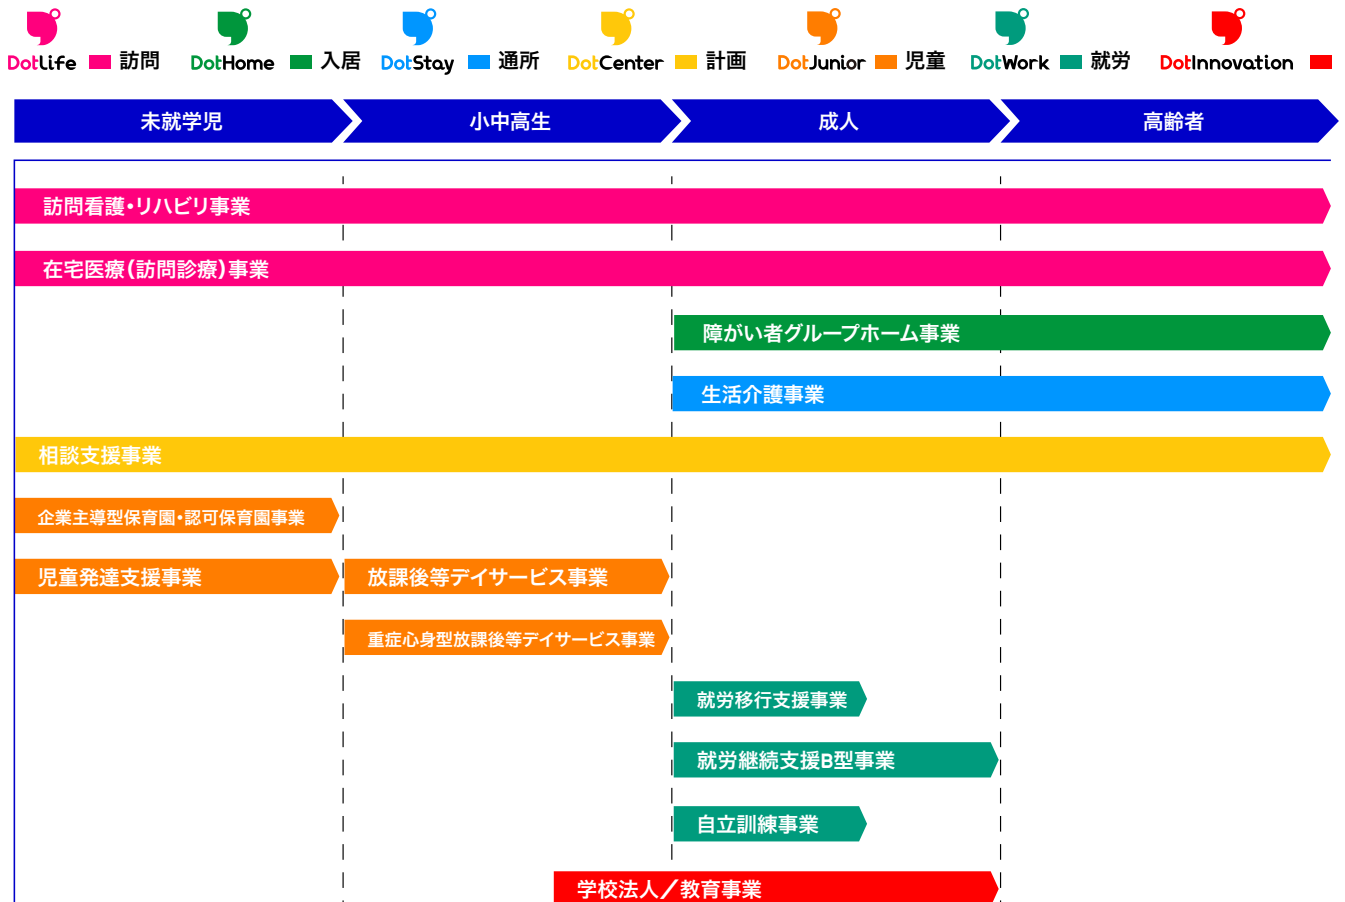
DotLife 訪問 DotHome 入居 DotStay 通所 DotCenter 計画 DotJunior 児童 DotWork 就労 DotInnovation

未就学児
小中高生
成人
高齢者

訪問看護・リハビリ事業
在宅医療(訪問診療)事業
障がい者グループホーム事業
生活介護事業
相談支援事業
企業主導型保育園・認可保育園事業
児童発達支援事業
放課後等デイサービス事業
重症心身型放課後等デイサービス事業
就労移行支援事業
就労継続支援B型事業
自立訓練事業
学校法人／教育事業